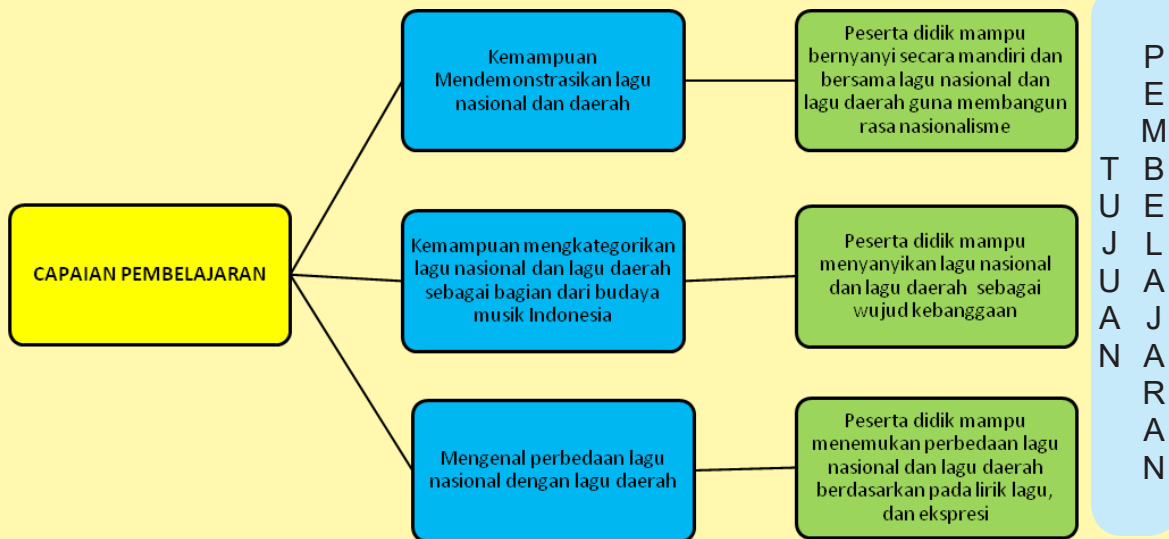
CAPAIAN PEMBELAJARAN

Kemampuan Mendemonstrasikan lagu nasional dan daerah

Peserta didik mampu bernyanyi secara mandiri dan bersama lagu nasional dan lagu daerah guna membangun rasa nasionalisme

Kemampuan mengkategorikan lagu nasional dan lagu daerah sebagai bagian dari budaya musik Indonesia

Peserta didik mampu menyanyikan lagu nasional dan lagu daerah sebagai wujud kebanggaan

Mengenal perbedaan lagu nasional dengan lagu daerah

Peserta didik mampu menemukan perbedaan lagu nasional dan lagu daerah berdasarkan pada lirik lagu, dan ekspresi

TUJUAN PEMBELAJARAN